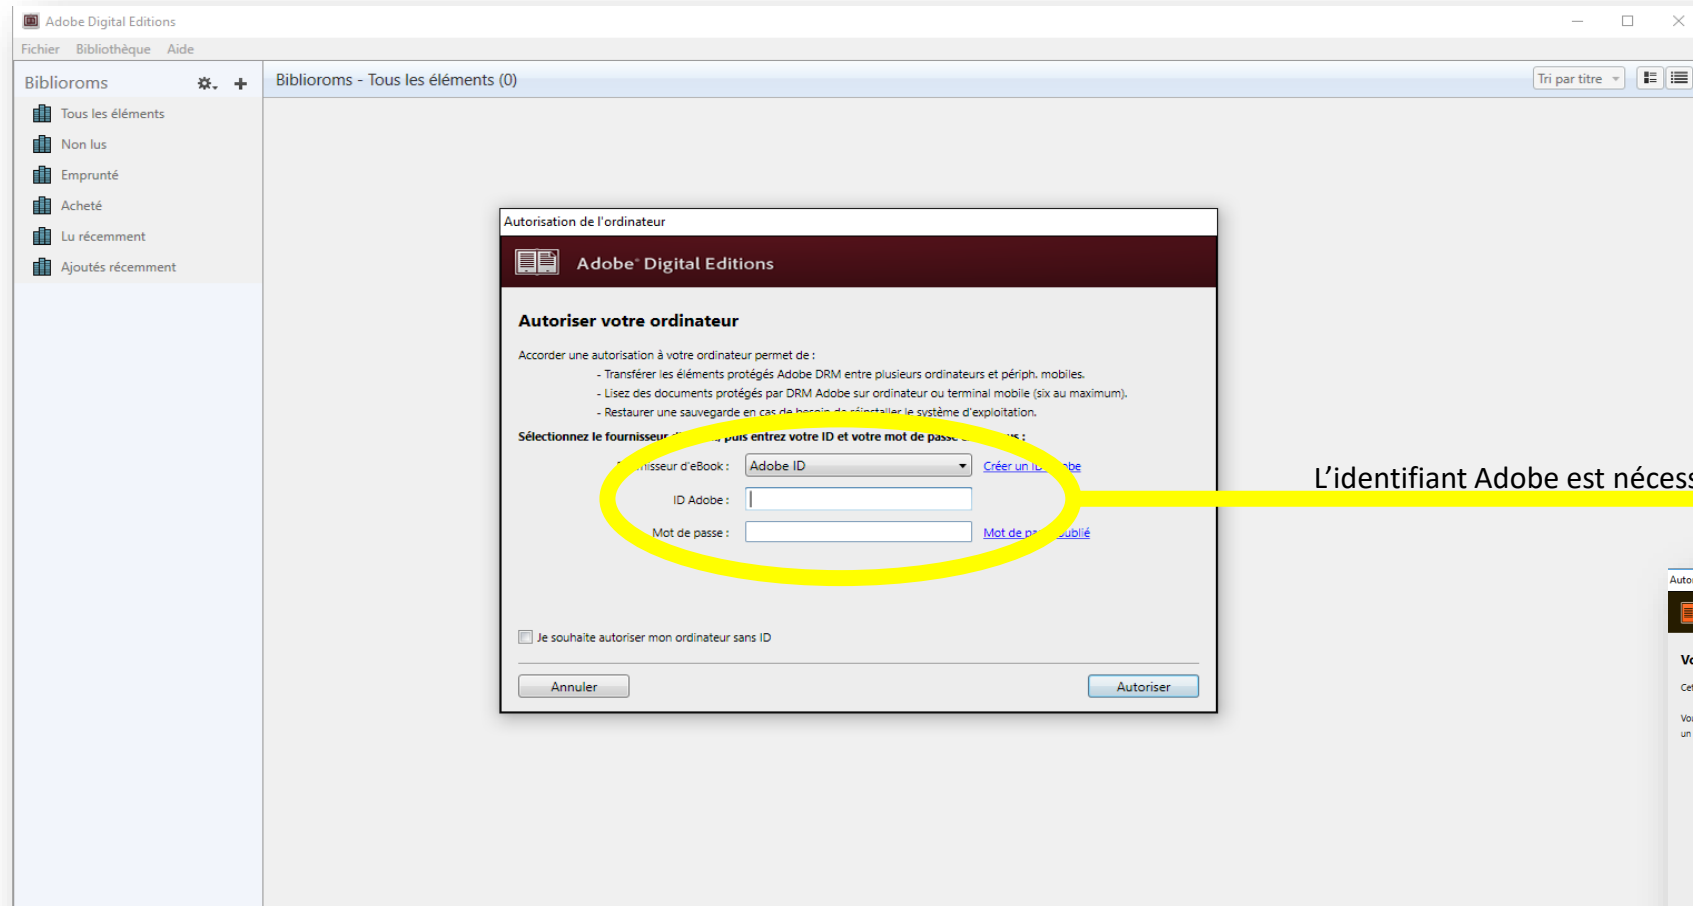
Adobe Digital Editions

Fichier Bibliothèque Aide

Bibliorooms

Tous les éléments

Non lus

Emprunté

Acheté

Lu récemment

Ajoutés récemment

Bibliorooms - Tous les éléments (0)

Tri par titre

Autorisation de l'ordinateur

Adobe® Digital Editions

Autoriser votre ordinateur

Accorder une autorisation à votre ordinateur permet de :

- Transférer les éléments protégés Adobe DRM entre plusieurs ordinateurs et périph. mobiles.

- Lisez des documents protégés par DRM Adobe sur ordinateur ou terminal mobile (six au maximum).

- Restaurer une sauvegarde en cas de besoin de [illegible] le système d'exploitation.

Sélectionnez le fournisseur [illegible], puis entrez votre ID et votre mot de passe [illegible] :

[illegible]isseur d'eBook : Adobe ID Créer un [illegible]be

ID Adobe :

Mot de passe : Mot de p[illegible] oublié

Je souhaite autoriser mon ordinateur sans ID

Annuler

Autoriser

L'identifiant Adobe est nécess

Auto

Vo

Ce

Vo

un